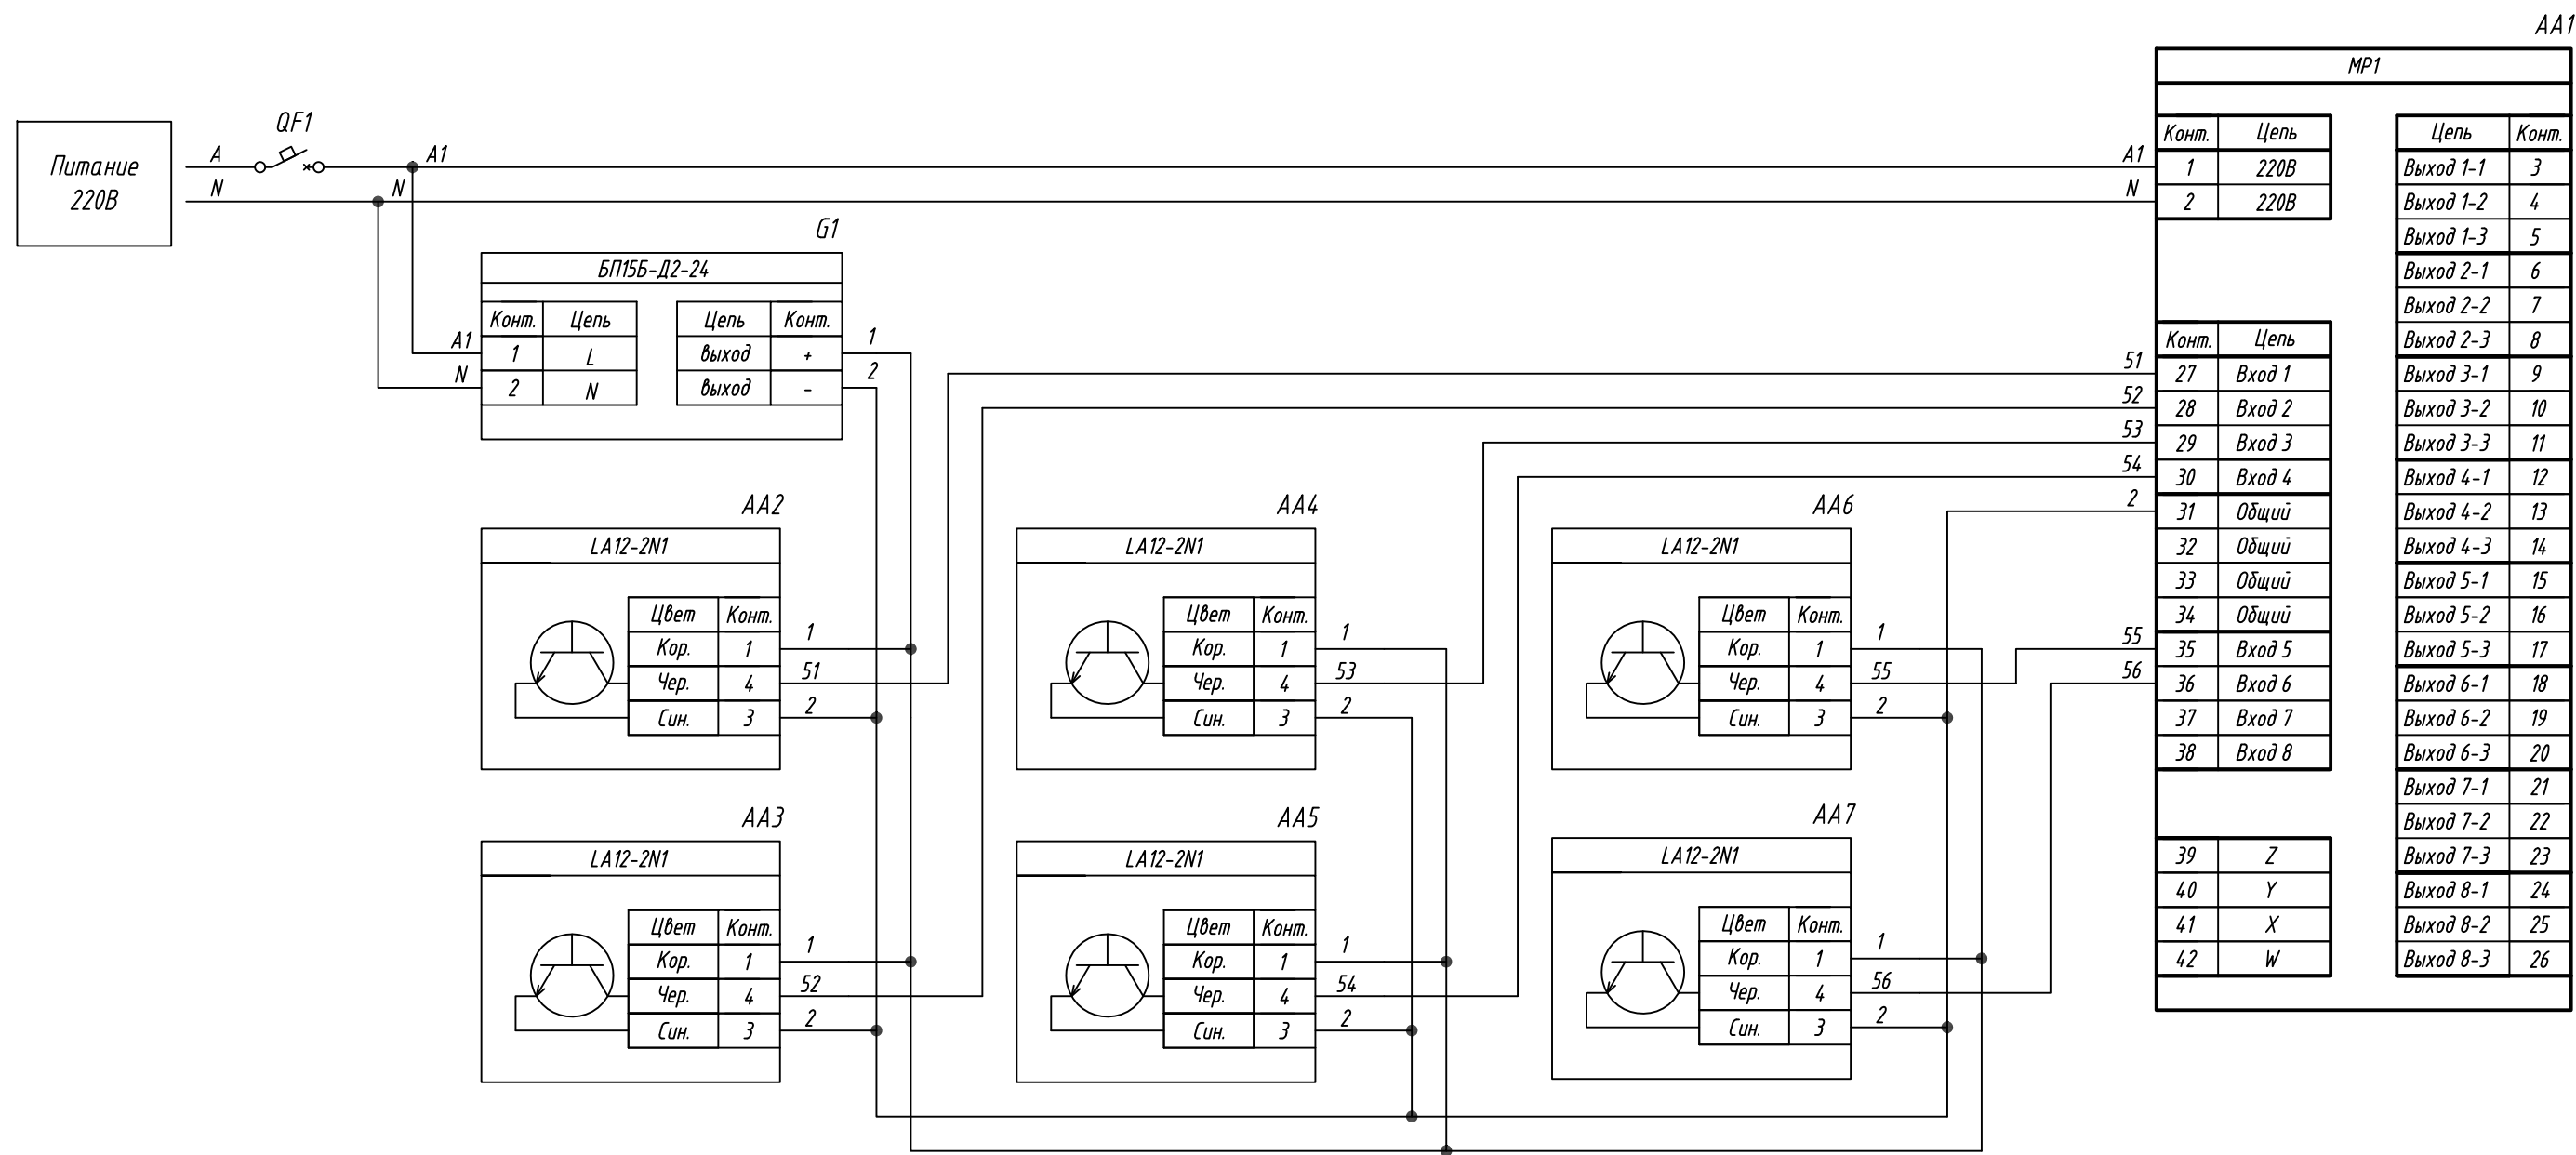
Питание 220В

A
N
QF1
A1
N

G1
БП15Б-Д2-24

| Конт. | Цепь |
|---|---|
| 1 | L |
| 2 | N |

| Цепь | Конт. |
|---|---|
| выход | + |
| выход | - |

A1
N
1
2

AA2
LA12-2N1

| Цвет | Конт. |
|---|---|
| Кор. | 1 |
| Чер. | 4 |
| Син. | 3 |

1
51
2

AA3
LA12-2N1

| Цвет | Конт. |
|---|---|
| Кор. | 1 |
| Чер. | 4 |
| Син. | 3 |

1
52
2

AA4
LA12-2N1

| Цвет | Конт. |
|---|---|
| Кор. | 1 |
| Чер. | 4 |
| Син. | 3 |

1
53
2

AA5
LA12-2N1

| Цвет | Конт. |
|---|---|
| Кор. | 1 |
| Чер. | 4 |
| Син. | 3 |

1
54
2

AA6
LA12-2N1

| Цвет | Конт. |
|---|---|
| Кор. | 1 |
| Чер. | 4 |
| Син. | 3 |

1
55
2

AA7
LA12-2N1

| Цвет | Конт. |
|---|---|
| Кор. | 1 |
| Чер. | 4 |
| Син. | 3 |

1
56
2

AA1
MP1

A1
N

| Конт. | Цепь |
|---|---|
| 1 | 220В |
| 2 | 220В |

51
52
53
54
2
55
56

| Конт. | Цепь |
|---|---|
| 27 | Вход 1 |
| 28 | Вход 2 |
| 29 | Вход 3 |
| 30 | Вход 4 |
| 31 | Общий |
| 32 | Общий |
| 33 | Общий |
| 34 | Общий |
| 35 | Вход 5 |
| 36 | Вход 6 |
| 37 | Вход 7 |
| 38 | Вход 8 |

| | |
|---|---|
| 39 | Z |
| 40 | Y |
| 41 | X |
| 42 | W |

| Цепь | Конт. |
|---|---|
| Выход 1-1 | 3 |
| Выход 1-2 | 4 |
| Выход 1-3 | 5 |
| Выход 2-1 | 6 |
| Выход 2-2 | 7 |
| Выход 2-3 | 8 |
| Выход 3-1 | 9 |
| Выход 3-2 | 10 |
| Выход 3-3 | 11 |
| Выход 4-1 | 12 |
| Выход 4-2 | 13 |
| Выход 4-3 | 14 |
| Выход 5-1 | 15 |
| Выход 5-2 | 16 |
| Выход 5-3 | 17 |
| Выход 6-1 | 18 |
| Выход 6-2 | 19 |
| Выход 6-3 | 20 |
| Выход 7-1 | 21 |
| Выход 7-2 | 22 |
| Выход 7-3 | 23 |
| Выход 8-1 | 24 |
| Выход 8-2 | 25 |
| Выход 8-3 | 26 |